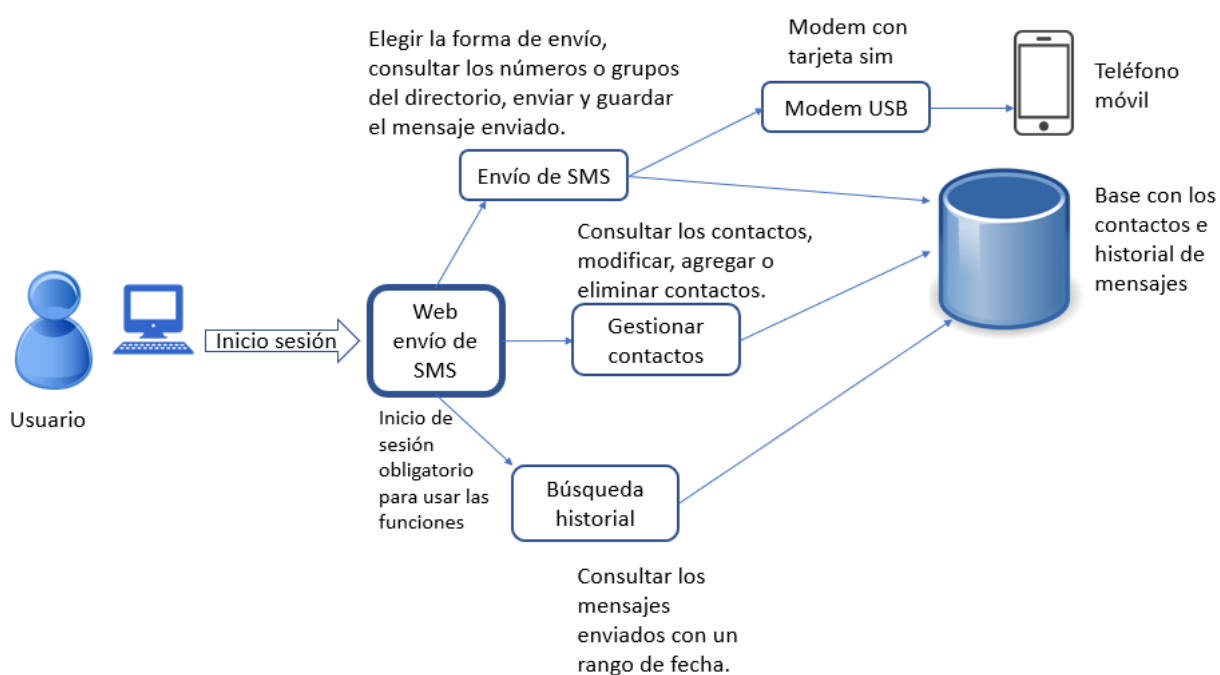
Elegir la forma de envío, consultar los números o grupos del directorio, enviar y guardar el mensaje enviado.

Modem con tarjeta sim

Modem USB

Teléfono móvil

Envío de SMS

Base con los contactos e historial de mensajes

Consultar los contactos, modificar, agregar o eliminar contactos.

Usuario

Inicio sesión

Web envío de SMS

Gestionar contactos

Inicio de sesión obligatorio para usar las funciones

Búsqueda historial

Consultar los mensajes enviados con un rango de fecha.